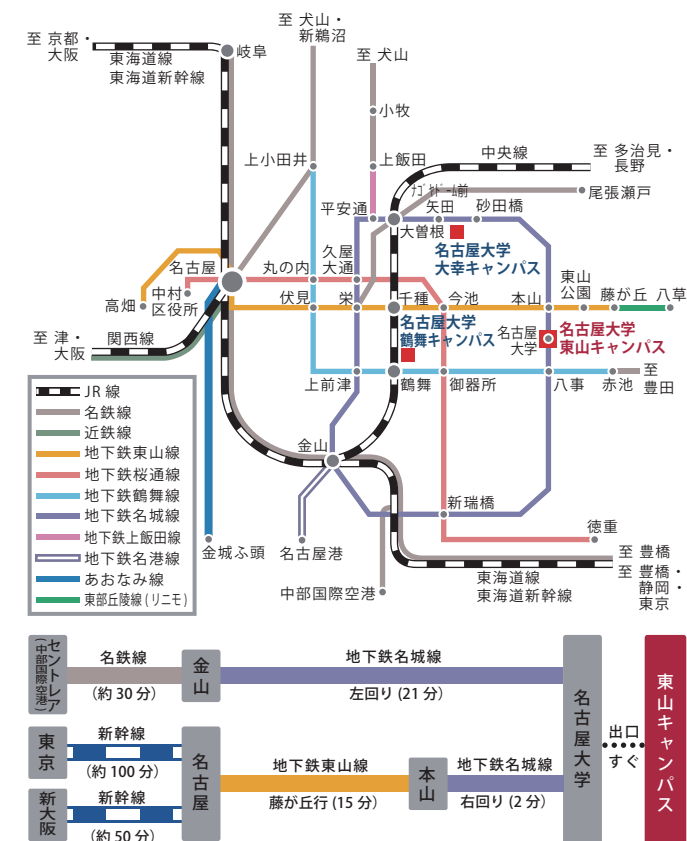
至 京都・大阪
東海道線
東海道新幹線
岐阜
至 犬山・新鵜沼
至 犬山
小牧
上小田井
上飯田
中央線
至 多治見・長野
ガド・崎
尾張瀬戸
平安通
矢田
砂田橋
大曽根
名古屋大学
大幸キャンパス
久屋大通
名古屋
丸の内
東山公園
藤が丘
八草
中村区役所
高畑
伏見
栄
千種
今池
本山
名古屋大学
鶴舞キャンパス
名古屋大学
名古屋大学
東山キャンパス
至 津・大阪
関西線
上前津
鶴舞
御器所
八事
赤池
至 豊田
JR 線
名鉄線
近鉄線
地下鉄東山線
地下鉄桜通線
地下鉄鶴舞線
地下鉄名城線
地下鉄上飯田線
地下鉄名港線
あおなみ線
東部丘陵線（リニモ）
金山
新瑞橋
徳重
金城ふ頭
名古屋港
中部国際空港
至 豊橋
至 豊橋・静岡・東京
東海道線
東海道新幹線

セントレア（中部国際空港）
名鉄線
（約 30 分）
金山
地下鉄名城線
左回り (21 分)
名古屋大学
東山キャンパス
東京
新幹線
（約 100 分）
名古屋
地下鉄東山線
藤が丘行 (15 分)
本山
地下鉄名城線
右回り (2 分)
出口すぐ
新大阪
新幹線
（約 50 分）